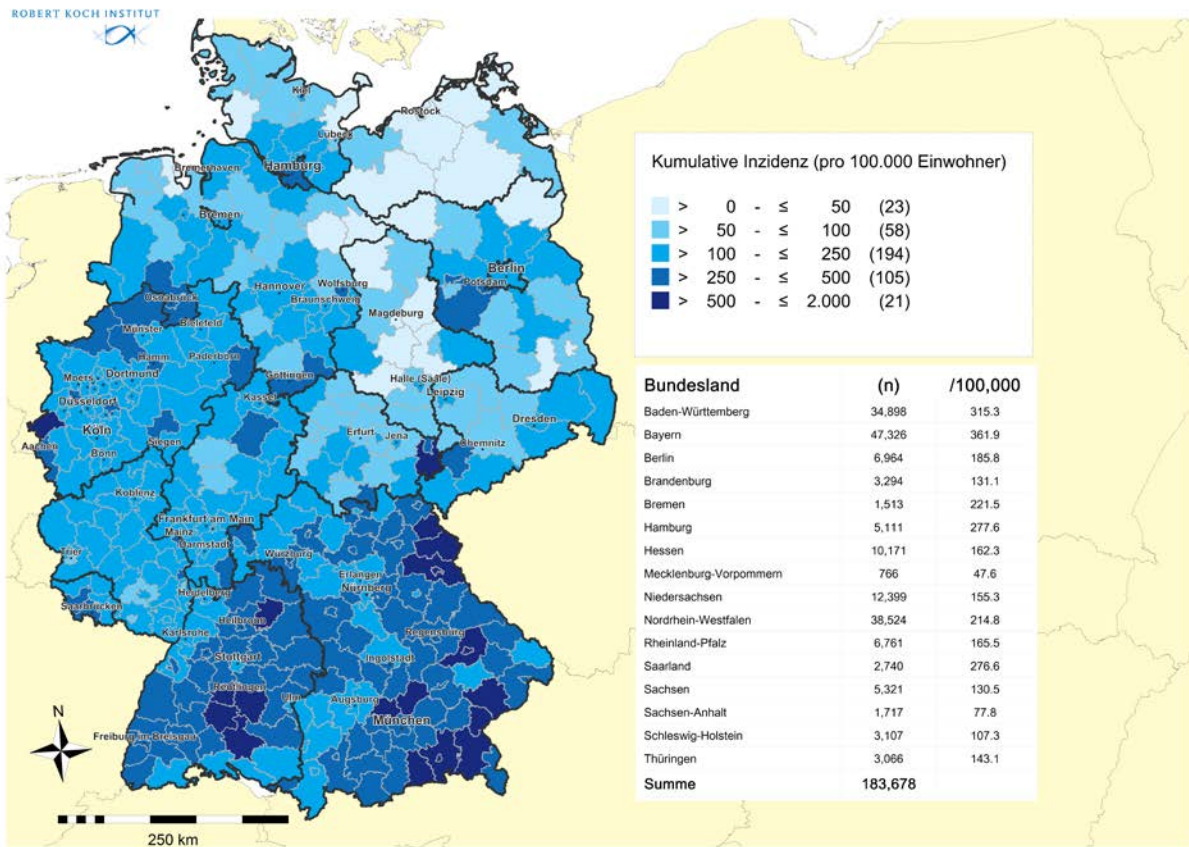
ROBERT KOCH INSTITUT

Kiel
Rostock
Lübeck
Bremerhaven
Hamburg
Bremen
Berlin
Potsdam
Hannover
Wolfsburg
Braunschweig
Osnabrück
Magdeburg
Münster
Bielefeld
Hamm
Paderborn
Moers
Dortmund
Düsseldorf
Göttingen
Kassel
Halle (Saale)
Leipzig
Köln
Aachen
Bonn
Siegen
Erfurt
Jena
Dresden
Chemnitz
Koblenz
Frankfurt am Main
Mainz
Darmstadt
Trier
Würzburg
Erlangen
Nürnberg
Saarbrücken
Heidelberg
Heilbronn
Karlsruhe
Regensburg
Stuttgart
Ingolstadt
Reutlingen
Ulm
Augsburg
München
Freiburg im Breisgau

N

250 km

Kumulative Inzidenz (pro 100.000 Einwohner)

> 0 - ≤ 50 (23)
> 50 - ≤ 100 (58)
> 100 - ≤ 250 (194)
> 250 - ≤ 500 (105)
> 500 - ≤ 2.000 (21)

| Bundesland | (n) | /100,000 |
|---|---|---|
| Baden-Württemberg | 34,898 | 315.3 |
| Bayern | 47,326 | 361.9 |
| Berlin | 6,964 | 185.8 |
| Brandenburg | 3,294 | 131.1 |
| Bremen | 1,513 | 221.5 |
| Hamburg | 5,111 | 277.6 |
| Hessen | 10,171 | 162.3 |
| Mecklenburg-Vorpommern | 766 | 47.6 |
| Niedersachsen | 12,399 | 155.3 |
| Nordrhein-Westfalen | 38,524 | 214.8 |
| Rheinland-Pfalz | 6,761 | 165.5 |
| Saarland | 2,740 | 276.6 |
| Sachsen | 5,321 | 130.5 |
| Sachsen-Anhalt | 1,717 | 77.8 |
| Schleswig-Holstein | 3,107 | 107.3 |
| Thüringen | 3,066 | 143.1 |
| Summe | 183,678 | |